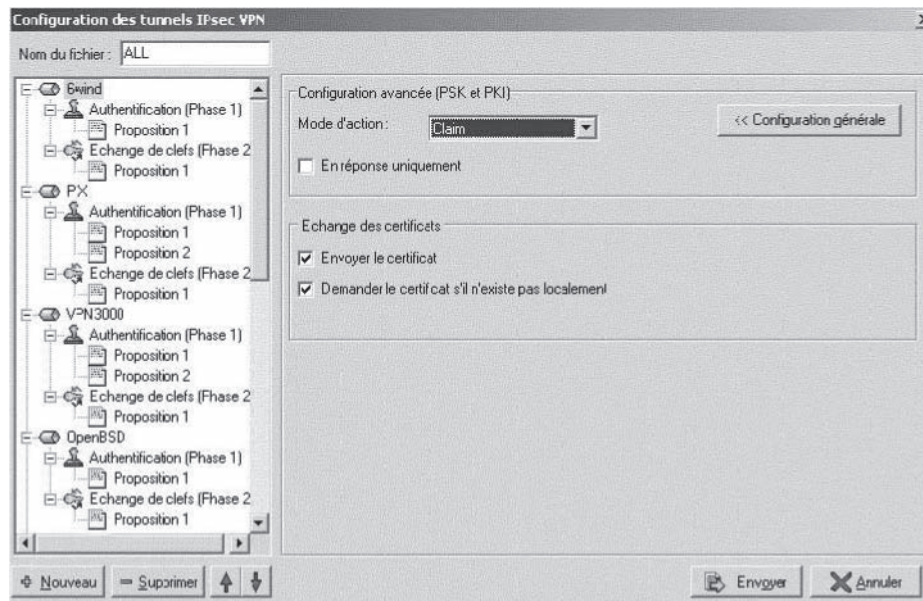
Configuration des tunnels IPsec VPN

Nom du fichier : ALL

6wind
Authentification (Phase 1)
Proposition 1
Echange de clefs (Phase 2
Proposition 1
PX
Authentification (Phase 1)
Proposition 1
Proposition 2
Echange de clefs (Phase 2
Proposition 1
VPN3000
Authentification (Phase 1)
Proposition 1
Proposition 2
Echange de clefs (Phase 2
Proposition 1
OpenBSD
Authentification (Phase 1)
Proposition 1
Echange de clefs (Phase 2
Proposition 1

Configuration avancée (PSK et PKI)
Mode d'action : Claim
<< Configuration générale
En réponse uniquement

Echange des certificats
Envoyer le certificat
Demander le certificat s'il n'existe pas localement

Nouveau
Supprimer
Envoyer
Annuler